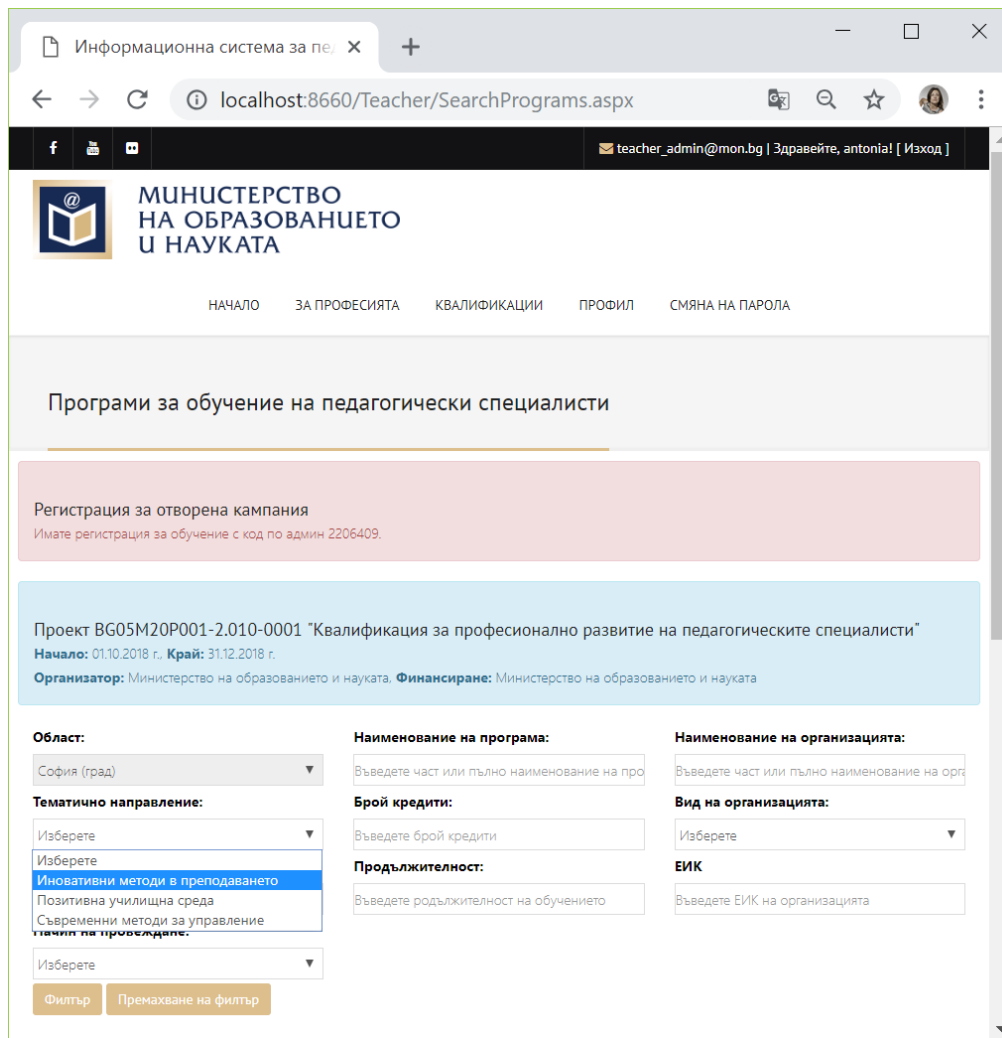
Информационна система за пе ×

+

localhost:8660/Teacher/SearchPrograms.aspx

teacher_admin@mon.bg | Здравейте, antonia! [ Изход ]

МИНИСТЕРСТВО НА ОБРАЗОВАНИЕТО И НАУКАТА

НАЧАЛО ЗА ПРОФЕСИЯТА КВАЛИФИКАЦИИ ПРОФИЛ СМЯНА НА ПАРОЛА

Програми за обучение на педагогически специалисти

Регистрация за отворена кампания
Имате регистрация за обучение с код по админ 2206409.

Проект BG05M20P001-2.010-0001 "Квалификация за професионално развитие на педагогическите специалисти"
Начало: 01.10.2018 г., Край: 31.12.2018 г.
Организатор: Министерство на образованието и науката, Финансиране: Министерство на образованието и науката

Област:
София (град)
Тематично направление:
Изберете
Изберете
Иновативни методи в преподаването
Позитивна училищна среда
Съвременни методи за управление
Начин на провеждане:
Изберете

Наименование на програма:
Въведете част или пълно наименование на про
Брой кредити:
Въведете брой кредити
Продължителност:
Въведете родължителност на обучението

Наименование на организацията:
Въведете част или пълно наименование на орга
Вид на организацията:
Изберете
ЕИК
Въведете ЕИК на организацията

Филтър Премахване на филтър